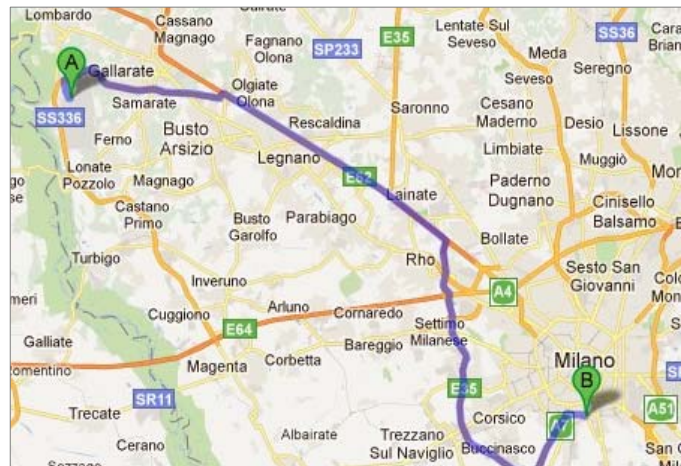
Lombardo
Cassano Magnago
Fagnano Olona
SP233
E35
Lentate Sul Seveso
Meda
SS36
Cara Brian
A
Gallarate
Olgiate Olona
Seveso
Seregno
Samarate
Saronno
Cesano Maderno
Desio
Lissone
SS336
Busto Arsizio
Rescaldina
Ferno
Legnano
Limbiate
Muggiò
Mon
Lonate Pozzolo
Magnago
E62
Lainate
Paderno Dugnano
Cinisello Balsamo
Castano Primo
Busto Garolfo
Parabiago
Bollate
Turbigo
Rho
Sesto San Giovanni
Inveruno
A4
Colo Mon
Arluno
Cornaredo
Cuggiono
E64
Settimo Milanese
Galliate
Bareggio
Milano
Magenta
Corbetta
B
E35
SR11
Corsico
A51
Trecate
A7
Albairate
Trezzano Sul Naviglio
Buccinasco
Cerano
San